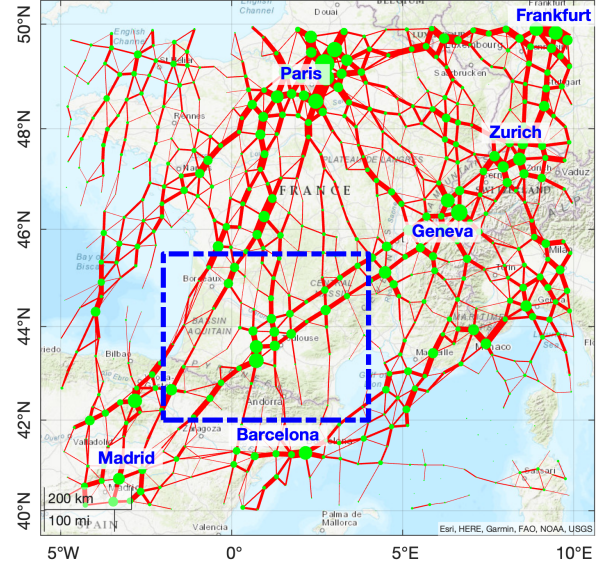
Frankfurt
Paris
Zurich
Geneva
Barcelona
Madrid
FRANCE
English Channel
Douai
BELGIUM
Luxembourg
Saarbrucken
Stuttgart
Rennes
Vaduz
Bay of Biscay
Bordeaux
BASSIN AQUITAIN
Toulouse
Bilbao
Andorra
Zaragoza
Valladolid
Marseille
Monaco
Genova
Milan
Sassari
Valencia
Palma de Mallorca
SPAIN
PLATEAU DE LANGRES
50°N
48°N
46°N
44°N
42°N
40°N
5°W
0°
5°E
10°E
200 km
100 mi
Esri, HERE, Garmin, FAO, NOAA, USGS